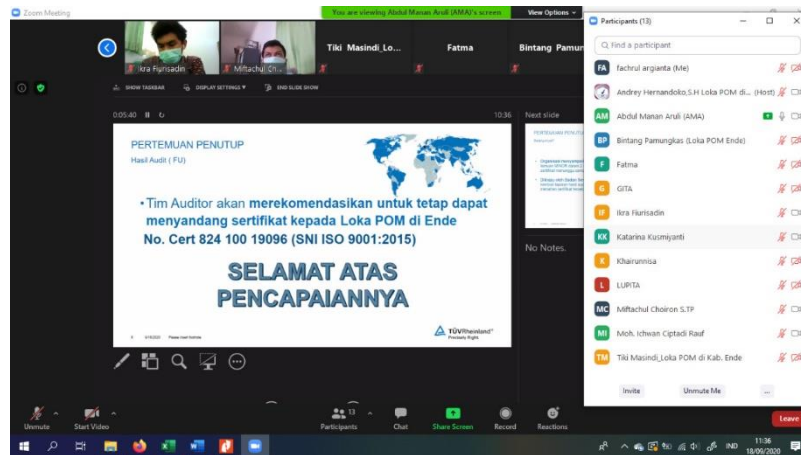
Zoom Meeting

You are viewing Abdul Manan Aruli (AMA)'s screen

View Options

Ikra Fiurisadin

Miftachul Ch...

Tiki Masindi_Lo...

Fatma

Bintang Pamun

SHOW TASKBAR

DISPLAY SETTINGS

END SLIDE SHOW

0:05:40

10:36

Next slide

PERTEMUAN PENUTUP

Hasil Audit ( FU)

•Tim Auditor akan merekomendasikan untuk tetap dapat menyandang sertifikat kepada Loka POM di Ende

No. Cert 824 100 19096 (SNI ISO 9001:2015)

SELAMAT ATAS PENCAPAIANNYA

TÜVRheinland

Precisely Right.

No Notes.

Participants (13)

Find a participant

FA fachrul argianta (Me)

Andrey Hernandoko,S.H Loka POM di... (Host)

AM Abdul Manan Aruli (AMA)

BP Bintang Pamungkas (Loka POM Ende)

F Fatma

G GITA

IF Ikra Fiurisadin

KK Katarina Kusmiyanti

K Khairunnisa

L LUPITA

MC Miftachul Choiron S.TP

MI Moh. Ichwan Ciptadi Rauf

TM Tiki Masindi_Loka POM di Kab. Ende

Invite

Unmute Me

...

Unmute

Start Video

Participants 13

Chat

Share Screen

Record

Reactions

Leave

IND

11:36

18/09/2020